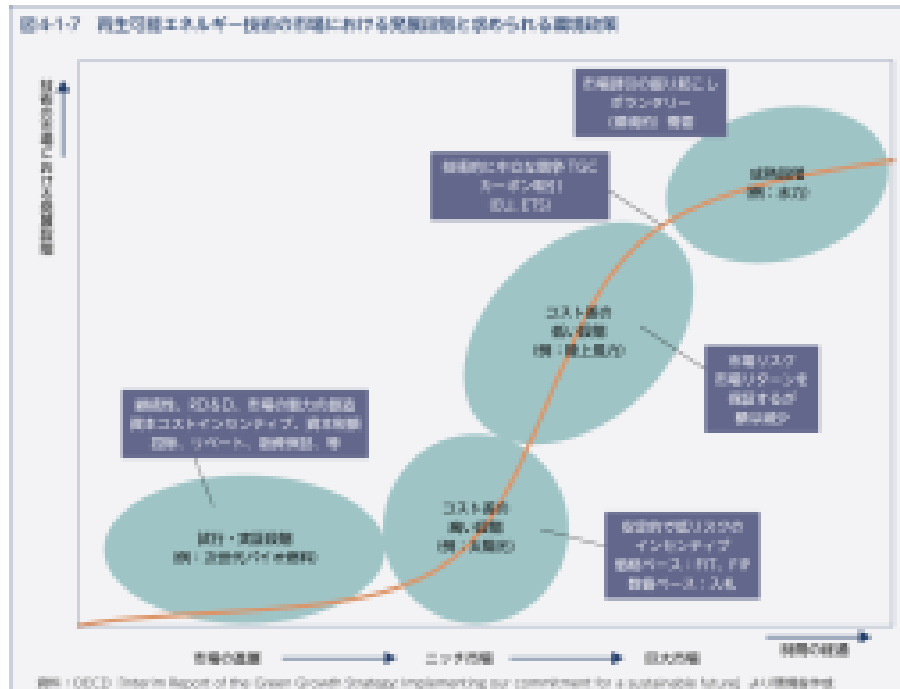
図4-1-7　再生可能エネルギー技術の市場における発展段階と求められる環境政策

技術の普及に向けた発展段階

市場形成の後押し
ボランタリー
（環境的）需要

技術的に中立な競争「CO2
カーボン取引」
（EU ETS）

成熟段階
（例：水力）

コスト競合
低い段階
（例：陸上風力）

市場リスク
市場リターンを
保証するが
歩み寄り

研究開発、RD&D、市場の担い手の創出
資本コストインセンティブ、資本補助
投資、リベート、設備保証、等

試行・実証段階
（例：次世代バイオ燃料）

コスト競合
高い段階
（例：太陽光）

安定的で低リスクの
インセンティブ
価格ベース：FIT、FIP
数量ベース：入札

時間の経過

市場の基盤　ニッチ市場　巨大市場

資料：OECD「Interim Report of the Green Growth Strategy: Implementing our commitment for a sustainable future」より環境省作成